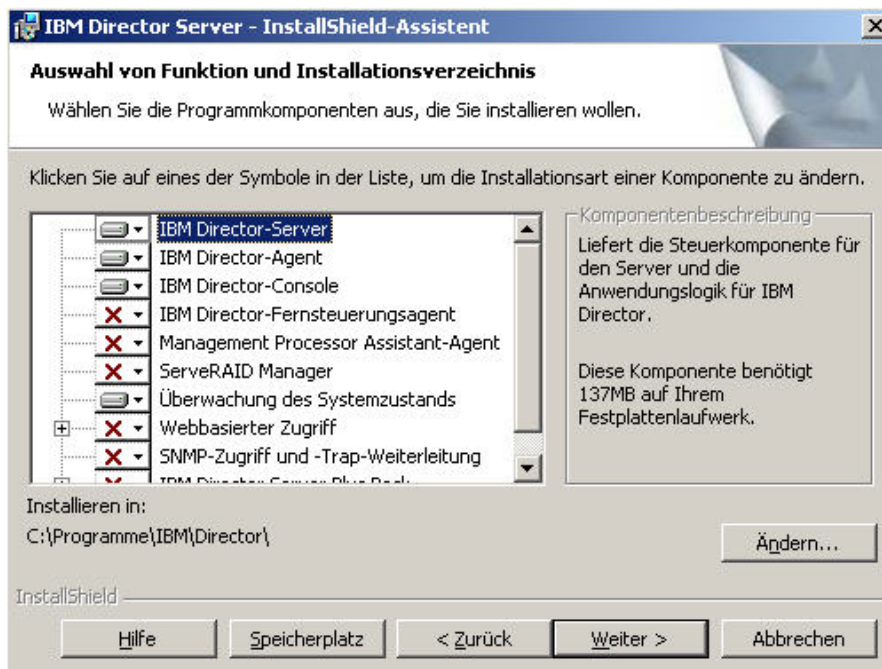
IBM Director Server - InstallShield-Assistent

Auswahl von Funktion und Installationsverzeichnis

Wählen Sie die Programmkomponenten aus, die Sie installieren wollen.

Klicken Sie auf eines der Symbole in der Liste, um die Installationsart einer Komponente zu ändern.

IBM Director-Server
IBM Director-Agent
IBM Director-Console
IBM Director-Fernsteuerungsagent
Management Processor Assistant-Agent
ServeRAID Manager
Überwachung des Systemzustands
Webbasierter Zugriff
SNMP-Zugriff und -Trap-Weiterleitung
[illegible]

Komponentenbeschreibung

Liefert die Steuerkomponente für den Server und die Anwendungslogik für IBM Director.

Diese Komponente benötigt 137MB auf Ihrem Festplattenlaufwerk.

Installieren in:
C:\Programme\IBM\Director\

Ändern...

InstallShield

Hilfe
Speicherplatz
< Zurück
Weiter >
Abbrechen